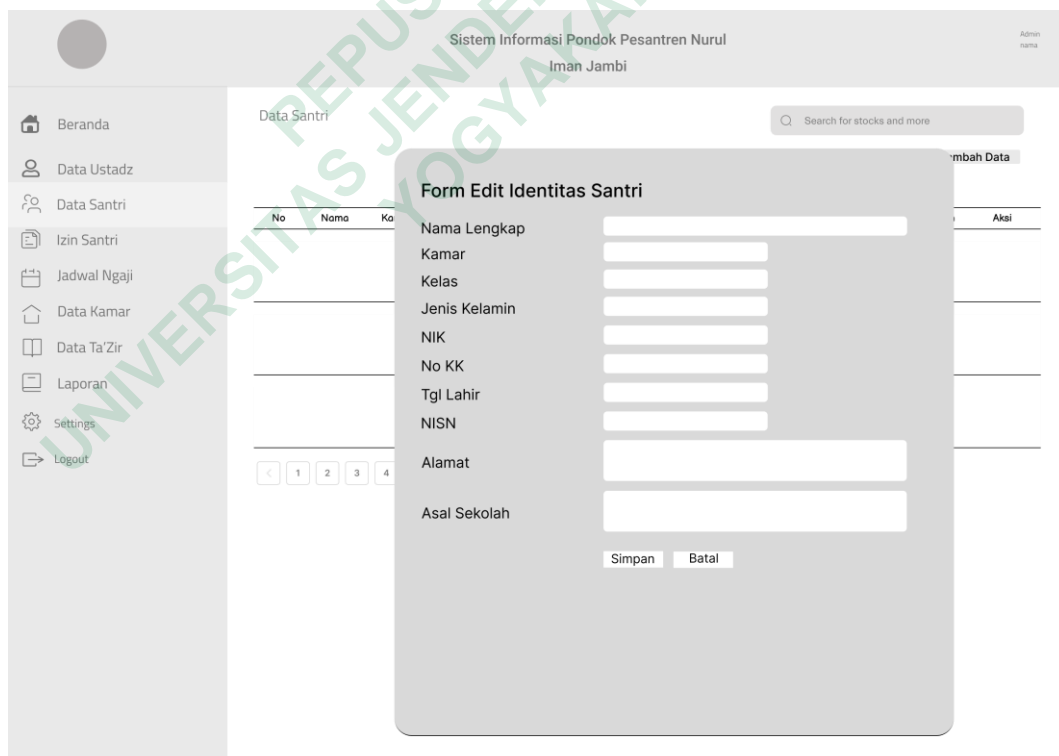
Sistem Informasi Pondok Pesantren Nurul Iman Jambi

Admin
nama

UNIVERSITAS JENDERAL YOGYAKARTA PEPUS

Beranda
Data Ustadz
Data Santri
Izin Santri
Jadwal Ngaji
Data Kamar
Data Ta'Zir
Laporan
Settings
Logout

Data Santri

Search for stocks and more

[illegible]mbah Data

| No | Nama | Ka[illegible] | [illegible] | Aksi |
|---|---|---|---|---|

1 2 3 4

Form Edit Identitas Santri

Nama Lengkap
Kamar
Kelas
Jenis Kelamin
NIK
No KK
Tgl Lahir
NISN
Alamat
Asal Sekolah

Simpan
Batal